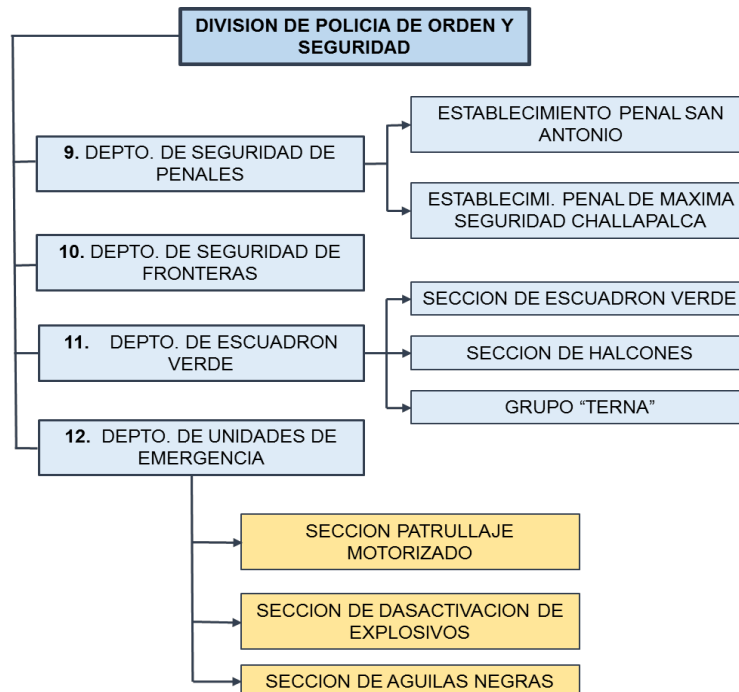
DIVISION DE POLICIA DE ORDEN Y SEGURIDAD

9. DEPTO. DE SEGURIDAD DE PENALES

ESTABLECIMIENTO PENAL SAN ANTONIO

ESTABLECIMI. PENAL DE MAXIMA SEGURIDAD CHALLAPALCA

10. DEPTO. DE SEGURIDAD DE FRONTERAS

11. DEPTO. DE ESCUADRON VERDE

SECCION DE ESCUADRON VERDE

SECCION DE HALCONES

GRUPO "TERNA"

12. DEPTO. DE UNIDADES DE EMERGENCIA

SECCION PATRULLAJE MOTORIZADO

SECCION DE DASACTIVACION DE EXPLOSIVOS

SECCION DE AGUILAS NEGRAS